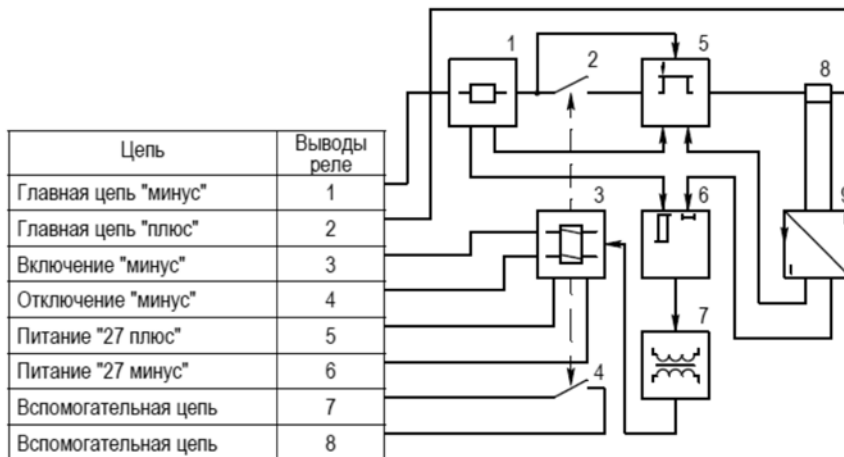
| Цепь | Выводы реле |
|---|---|
| Главная цепь "минус" | 1 |
| Главная цепь "плюс" | 2 |
| Включение "минус" | 3 |
| Отключение "минус" | 4 |
| Питание "27 плюс" | 5 |
| Питание "27 минус" | 6 |
| Вспомогательная цепь | 7 |
| Вспомогательная цепь | 8 |

1 2 5 8 3 6 9 7 4